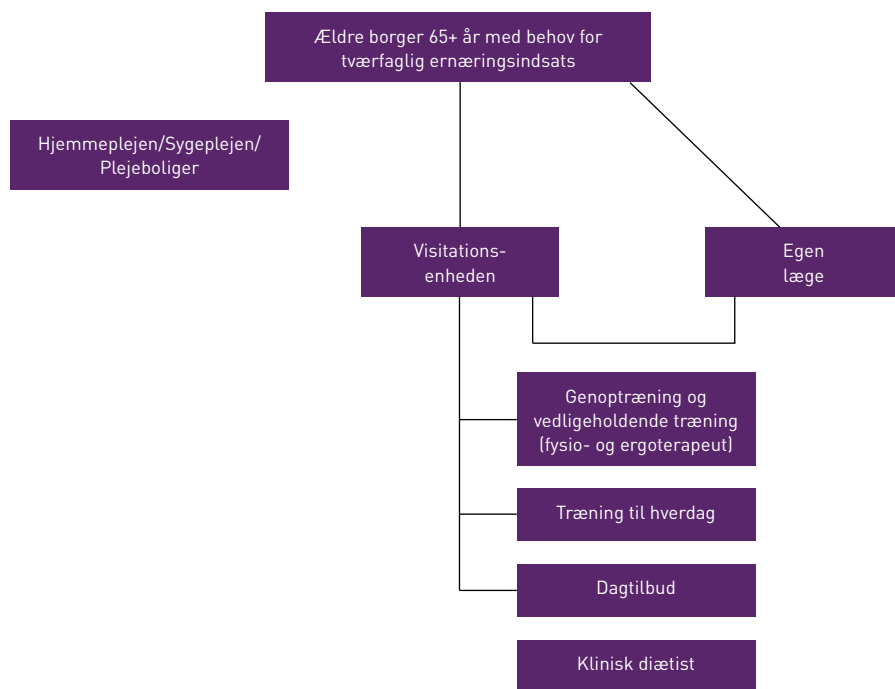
Ældre borger 65+ år med behov for tværfaglig ernæringsindsats

Hjemmeplejen/Sygeplejen/ Plejeboliger

Visitationsenheden

Egen læge

Genoptræning og vedligeholdende træning (fysio- og ergoterapeut)

Træning til hverdag

Dagtilbud

Klinisk diætist